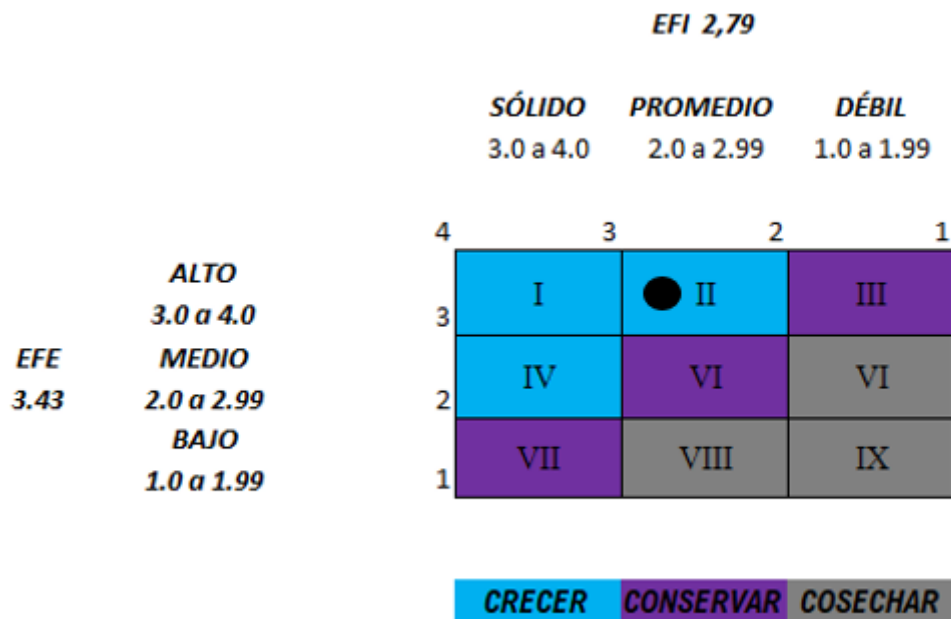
EFI 2,79

SÓLIDO 3.0 a 4.0
PROMEDIO 2.0 a 2.99
DÉBIL 1.0 a 1.99

4 3 2 1

ALTO
3.0 a 4.0
EFE
3.43
MEDIO
2.0 a 2.99
BAJO
1.0 a 1.99

| | | | |
|---|---|---|---|
| 3 | I | II | III |
| 2 | IV | VI | VI |
| 1 | VII | VIII | IX |

CRECER CONSERVAR COSECHAR